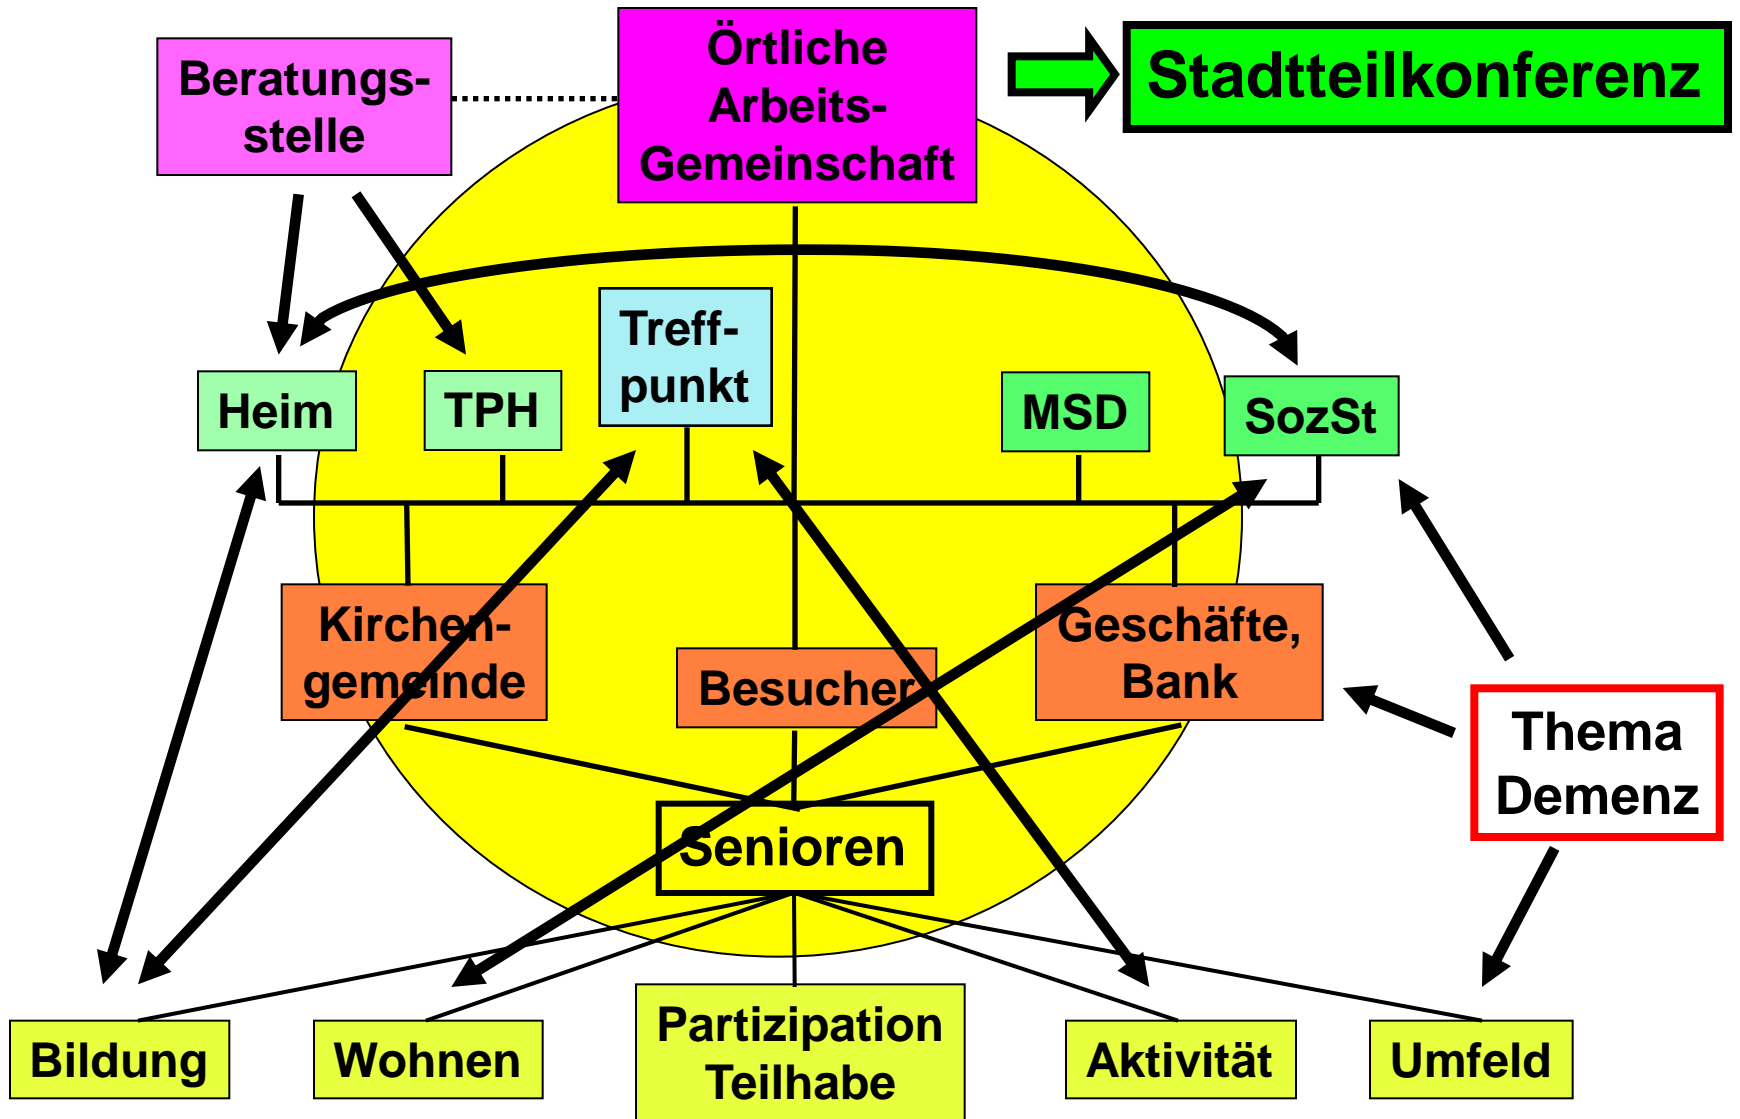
Beratungsstelle

Örtliche Arbeits-Gemeinschaft

Stadtteilkonferenz

Heim

TPH

Treffpunkt

MSD

SozSt

Kirchengemeinde

Besucher

Geschäfte, Bank

Thema Demenz

Senioren

Bildung

Wohnen

Partizipation Teilhabe

Aktivität

Umfeld